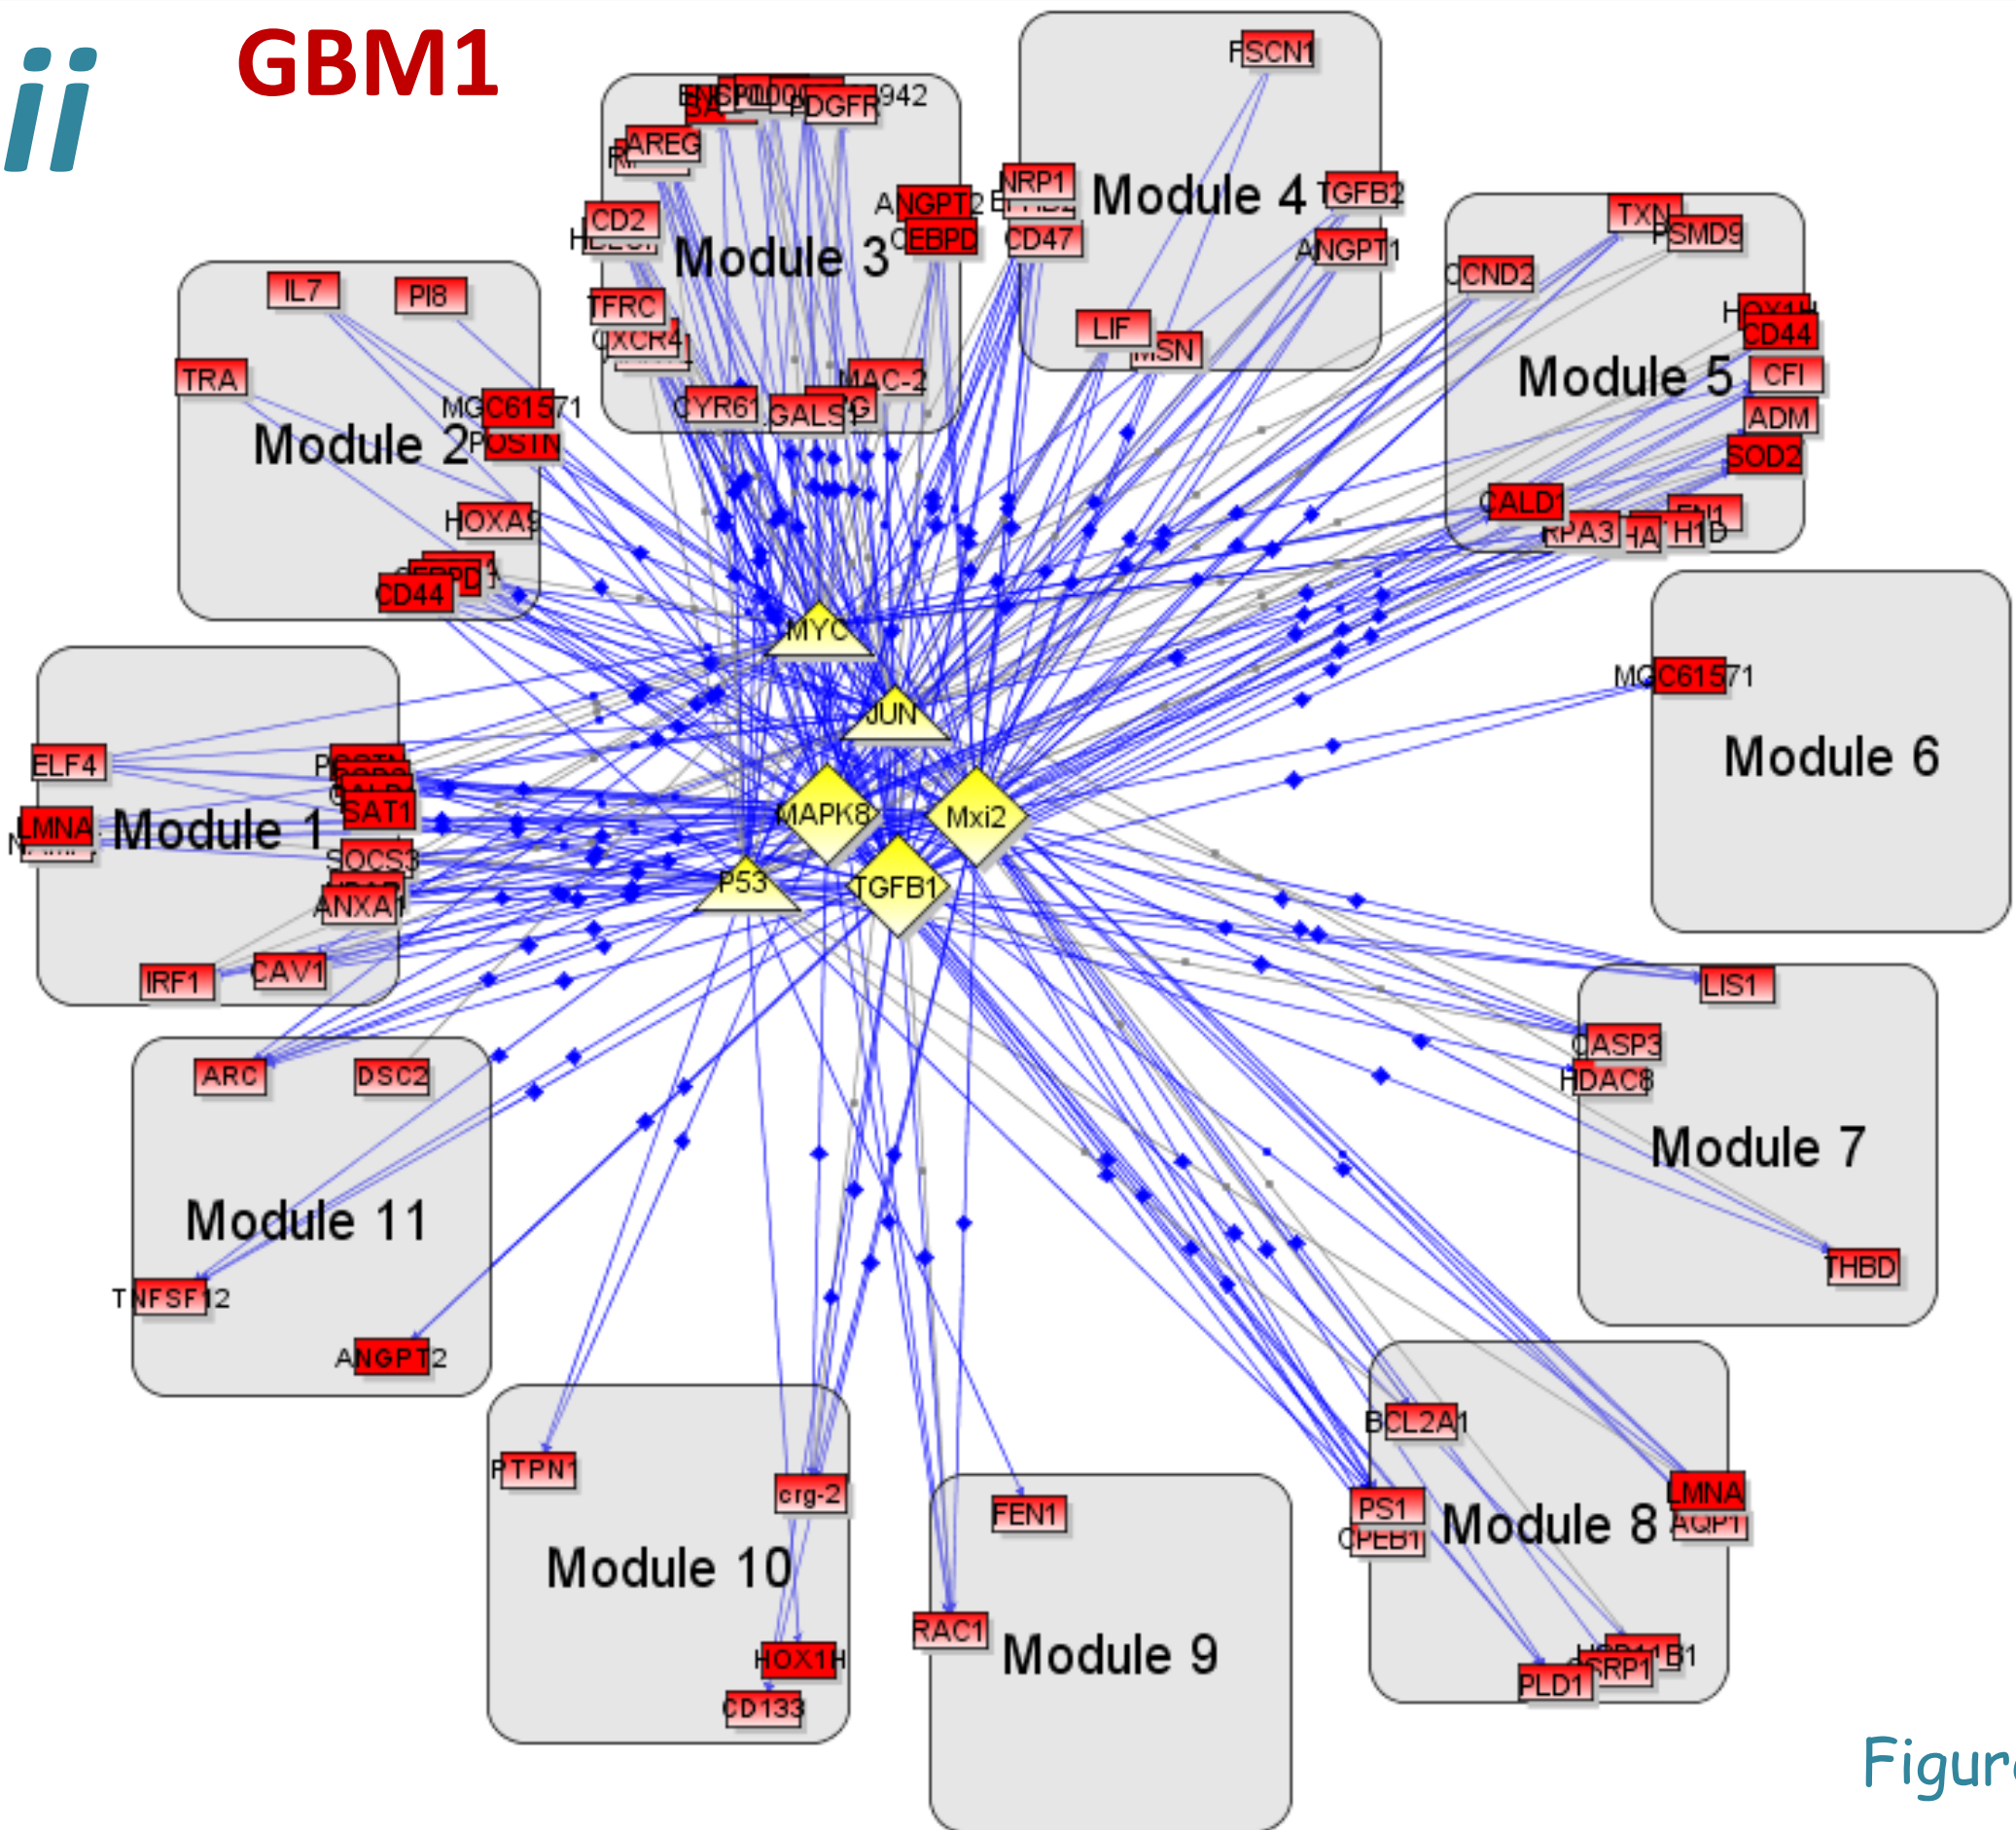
ii

GBM1

Module 3
AREG
PDGFR
942
CD2
TFRC
CXCR4
ANGPT2
CEBPD
CYR61
GALS
MAC-2

Module 4
FSCN1
NRP1
TGFB2
CD47
ANGPT1
LIF
MSN

Module 2
IL7
PI8
TRA
MGC61571
POSTN
HOXA9
CEBPD
CD44

Module 5
TXN
PSMD9
CCND2
HOX11
CD44
CFI
ADM
SOD2
CALD1
RPA3
H1D

Module 6
MGC61571

Module 1
ELF4
LMNA
SAT1
SOCS3
ANXA1
IRF1
CAV1

MYC
JUN
MAPK8
Mxi2
P53
TGFB1

Module 7
LIS1
CASP3
HDAC8
THBD

Module 11
ARC
DSC2
TNFSF12
ANGPT2

Module 10
PTPN1
crg-2
HOX11
CD133

Module 9
FEN1
RAC1

Module 8
BCL2A1
LMNA
AQP1
PS1
CPEB1
SRP1
PLD1

Figur